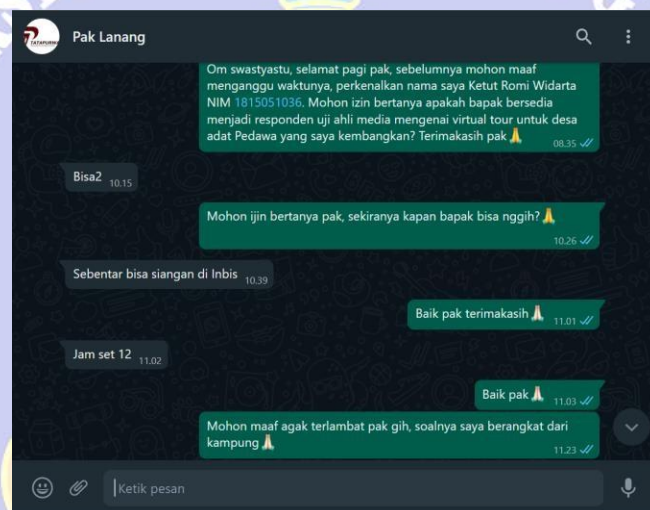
Pak Lanang

Om swastyastu, selamat pagi pak, sebelumnya mohon maaf menganggu waktunya, perkenalkan nama saya Ketut Romi Widarta NIM 1815051036. Mohon izin bertanya apakah bapak bersedia menjadi responden uji ahli media mengenai virtual tour untuk desa adat Pedawa yang saya kembangkan? Terimakasih pak 🙏 08.35

Bisa2 10.15

Mohon ijin bertanya pak, sekiranya kapan bapak bisa nggih? 🙏 10.26

Sebentar bisa siangan di Inbis 10.39

Baik pak terimakasih 🙏 11.01

Jam set 12 11.02

Baik pak 🙏 11.03

Mohon maaf agak terlambat pak gih, soalnya saya berangkat dari kampung 🙏 11.23

Ketik pesan